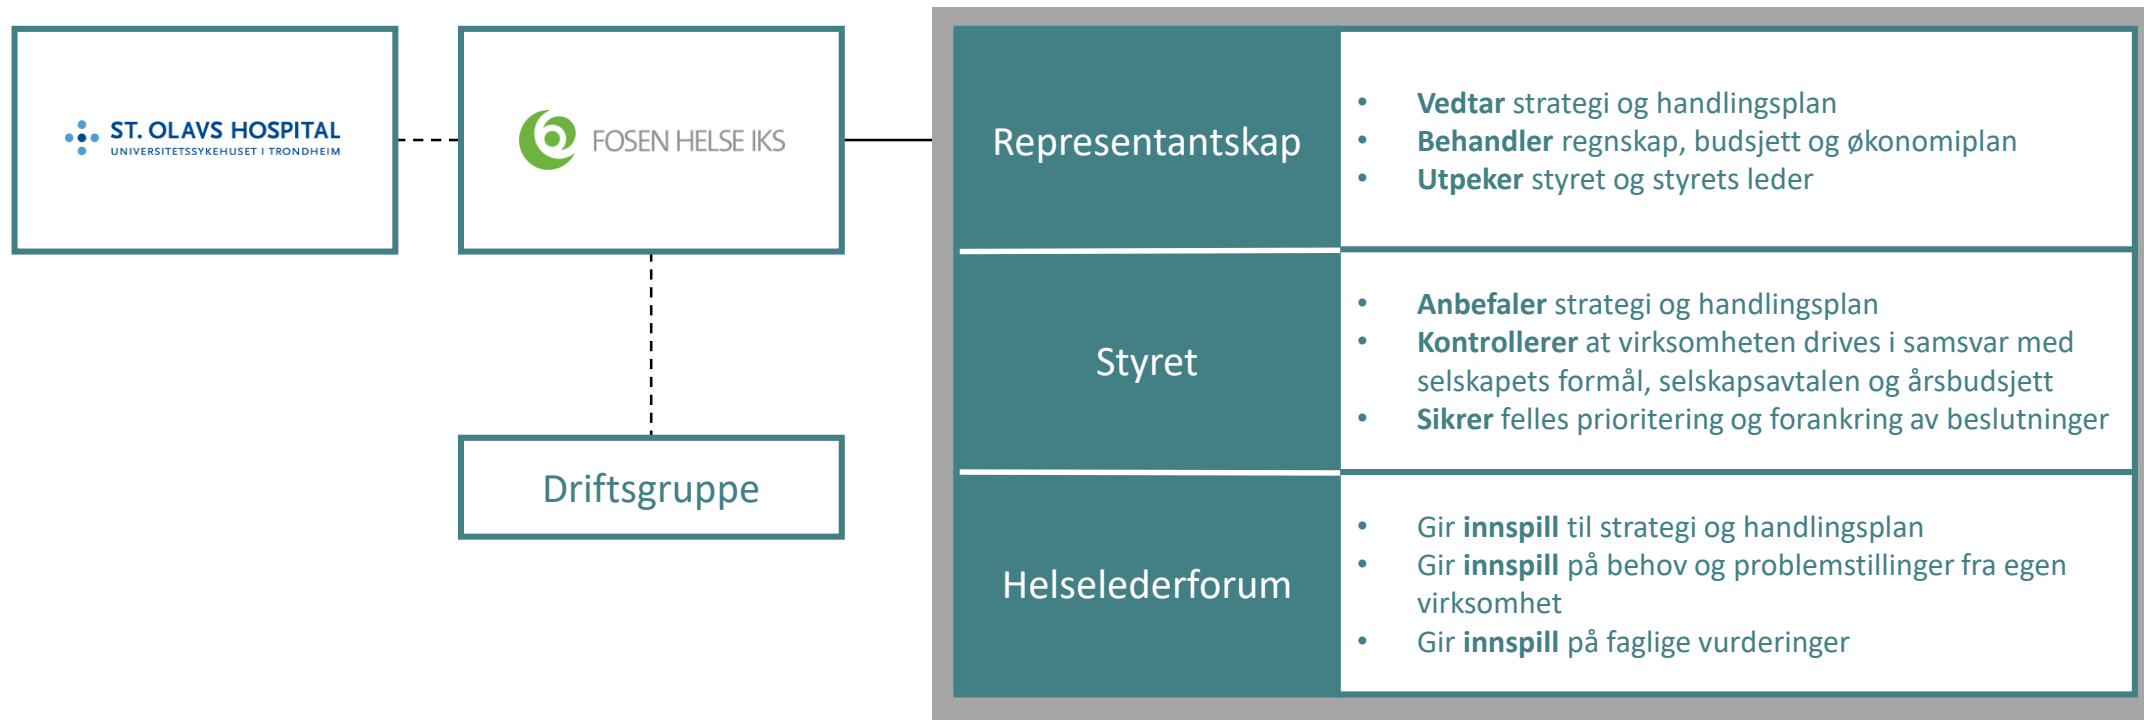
ST. OLAVS HOSPITAL
UNIVERSITETSSYKEHUSET I TRONDHEIM

FOSEN HELSE IKS

Driftsgruppe

Representantskap

- **Vedtar** strategi og handlingsplan
- **Behandler** regnskap, budsjett og økonomiplan
- **Utpeker** styret og styrets leder

Styret

- **Anbefaler** strategi og handlingsplan
- **Kontrollerer** at virksomheten drives i samsvar med selskapets formål, selskapsavtalen og årsbudsjett
- **Sikrer** felles prioritering og forankring av beslutninger

Helselederforum

- Gir **innspill** til strategi og handlingsplan
- Gir **innspill** på behov og problemstillinger fra egen virksomhet
- Gir **innspill** på faglige vurderinger